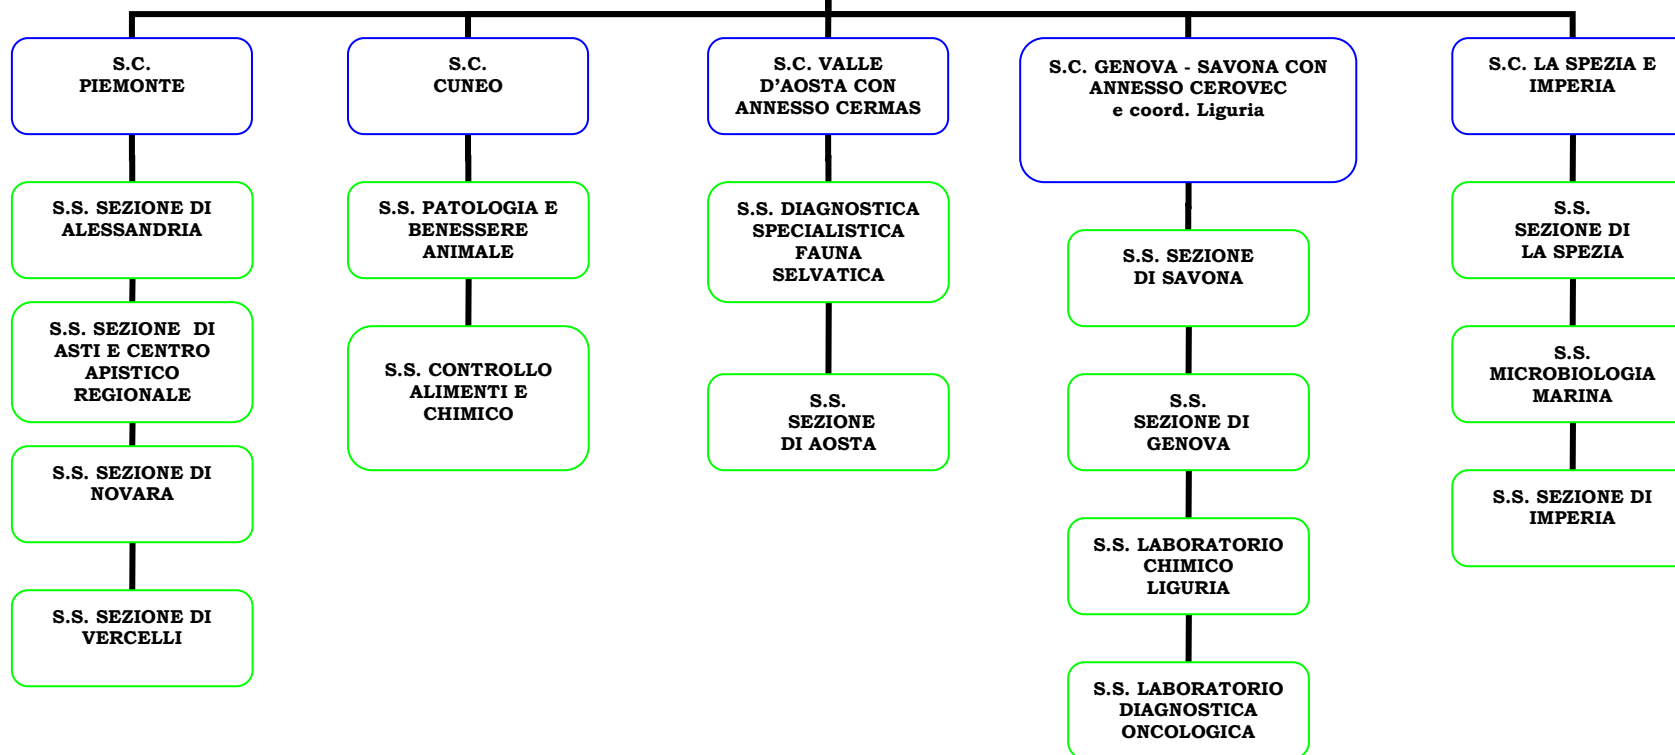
S.C. PIEMONTE

S.S. SEZIONE DI ALESSANDRIA

S.S. SEZIONE DI ASTI E CENTRO APISTICO REGIONALE

S.S. SEZIONE DI NOVARA

S.S. SEZIONE DI VERCELLI

S.C. CUNEO

S.S. PATOLOGIA E BENESSERE ANIMALE

S.S. CONTROLLO ALIMENTI E CHIMICO

S.C. VALLE D'AOSTA CON ANNESSO CERMAS

S.S. DIAGNOSTICA SPECIALISTICA FAUNA SELVATICA

S.S. SEZIONE DI AOSTA

S.C. GENOVA - SAVONA CON ANNESSO CEROVEC e coord. Liguria

S.S. SEZIONE DI SAVONA

S.S. SEZIONE DI GENOVA

S.S. LABORATORIO CHIMICO LIGURIA

S.S. LABORATORIO DIAGNOSTICA ONCOLOGICA

S.C. LA SPEZIA E IMPERIA

S.S. SEZIONE DI LA SPEZIA

S.S. MICROBIOLOGIA MARINA

S.S. SEZIONE DI IMPERIA